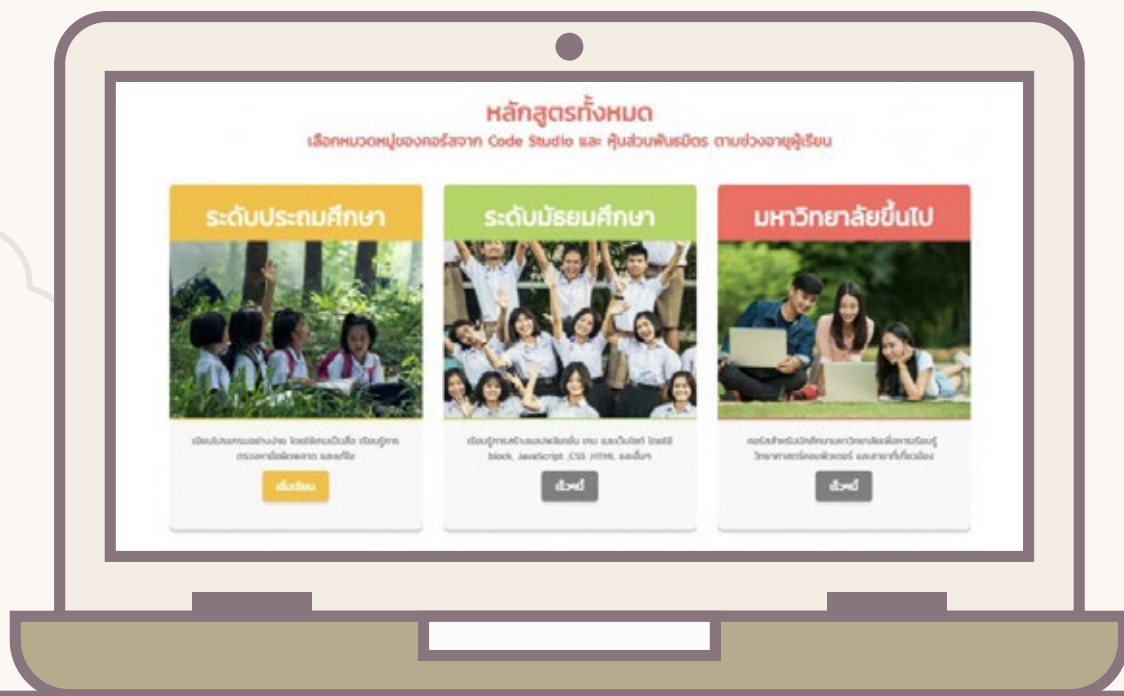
หลักสูตรทั้งหมด

เลือกหมวดหมู่ของคอร์สจาก Code Studio และ หุ้นส่วนพันธมิตร ตามช่วงอายุผู้เรียน

ระดับประถมศึกษา

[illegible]

เริ่มเรียน

ระดับมัธยมศึกษา

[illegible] block, JavaScript ,CSS ,HTML และอื่นๆ

เร็วๆนี้

มหาวิทยาลัยขึ้นไป

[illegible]

เร็วๆนี้